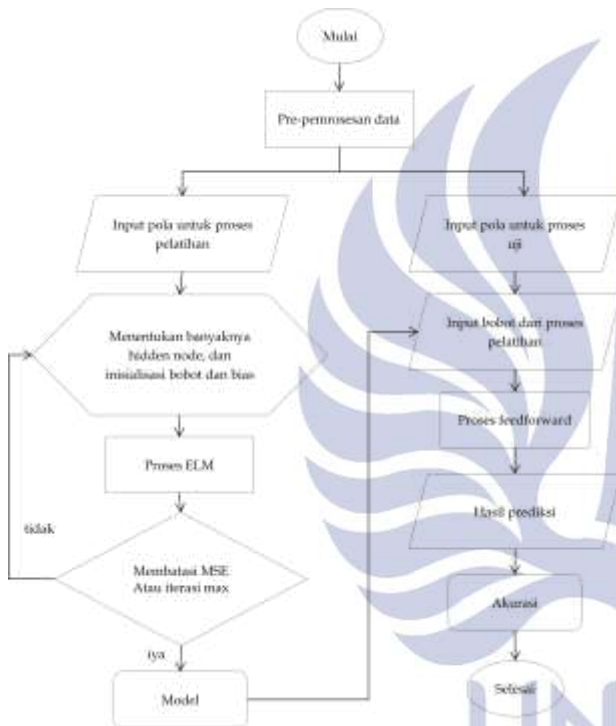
Mulai

Pre-pemrosesan data

Input pola untuk proses pelatihan

Input pola untuk proses uji

Menentukan banyaknya hidden node, dan inisialisasi bobot dan bias

Input bobot dari proses pelatihan

Proses feedforward

Proses ELM

tidak

Hasil prediksi

Membatasi MSE Atau iterasi max

Akurasi

iya

Model

Selesai